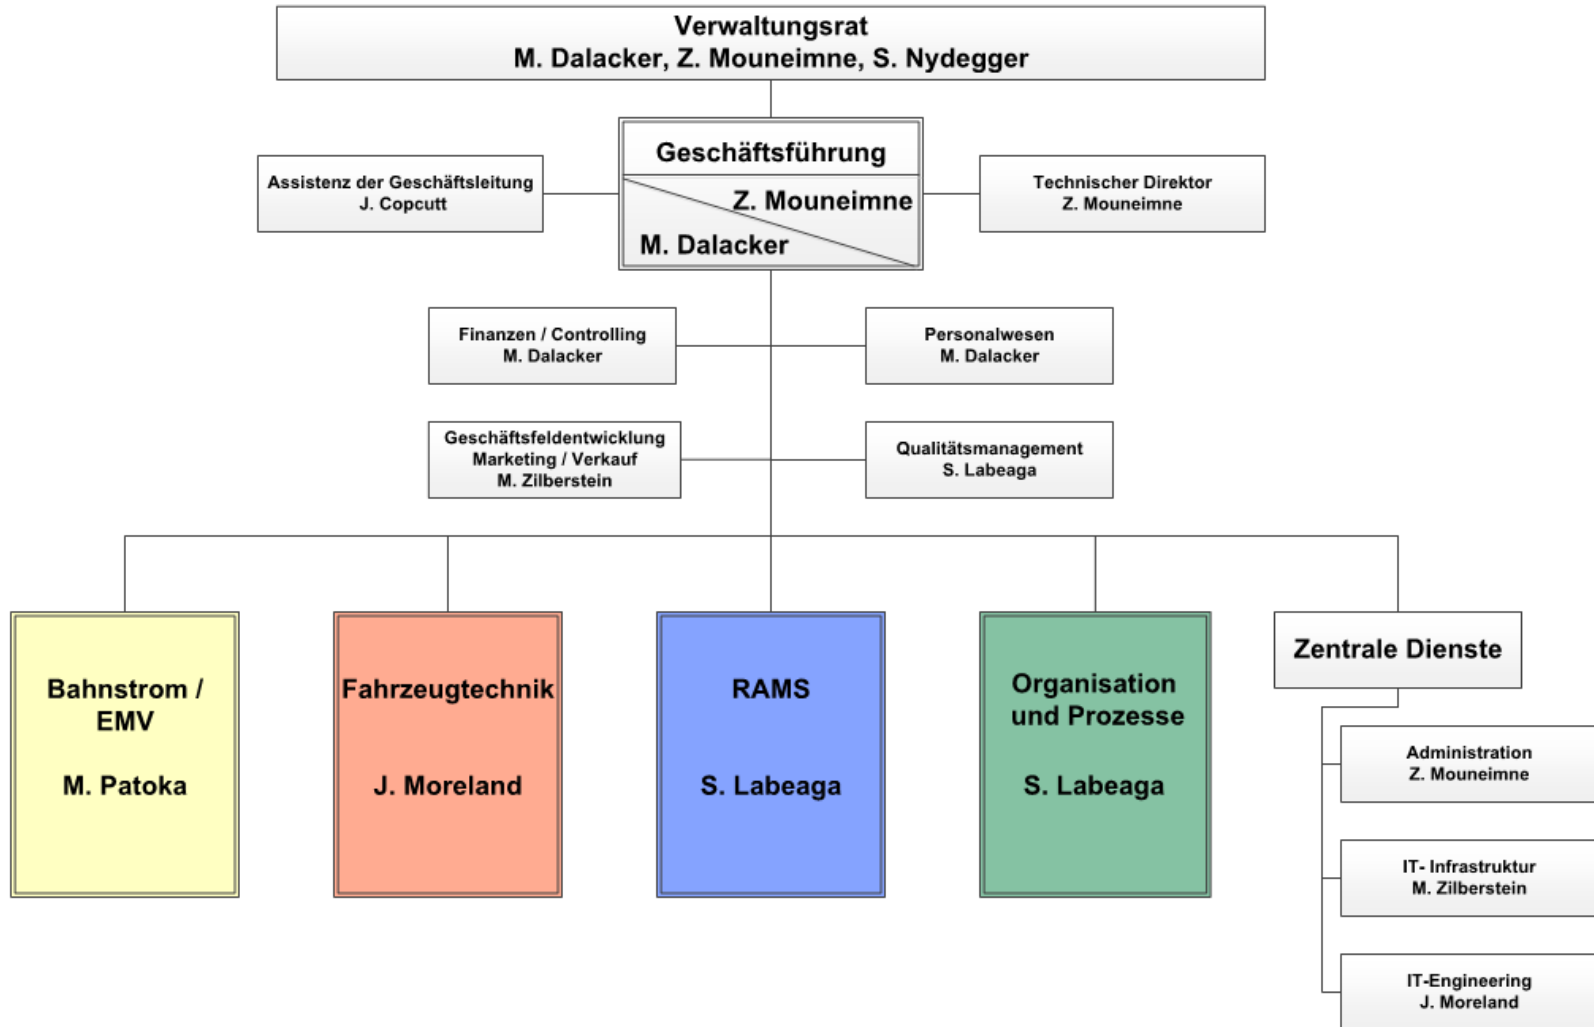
Verwaltungsrat
M. Dalacker, Z. Mouneimne, S. Nydegger

Assistenz der Geschäftsleitung
J. Copcutt

Geschäftsführung
Z. Mouneimne
M. Dalacker

Technischer Direktor
Z. Mouneimne

Finanzen / Controlling
M. Dalacker

Personalwesen
M. Dalacker

Geschäftsfeldentwicklung
Marketing / Verkauf
M. Zilberstein

Qualitätsmanagement
S. Labeaga

Bahnstrom / EMV

M. Patoka

Fahrzeugtechnik

J. Moreland

RAMS

S. Labeaga

Organisation und Prozesse

S. Labeaga

Zentrale Dienste

Administration
Z. Mouneimne

IT- Infrastruktur
M. Zilberstein

IT-Engineering
J. Moreland